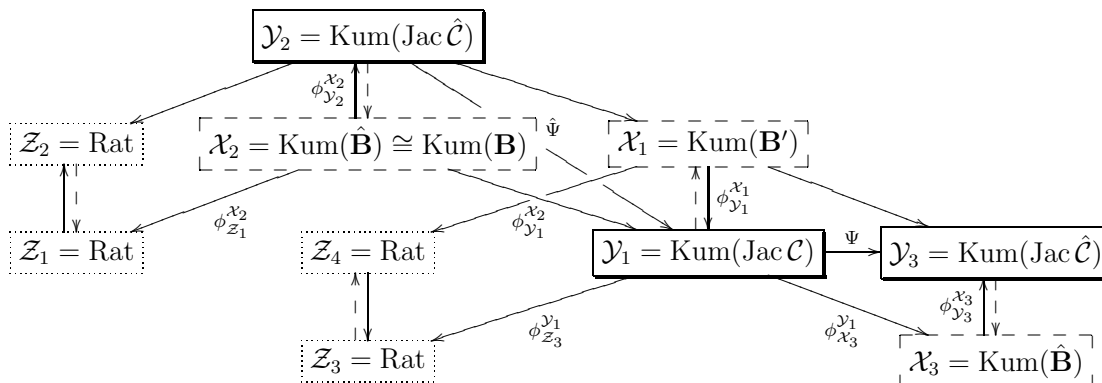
$\mathcal{Y}_2 = \mathrm{Kum}(\mathrm{Jac}\,\hat{\mathcal{C}})$

$\phi^{\mathcal{X}_2}_{\mathcal{Y}_2}$

$\mathcal{Z}_2 = \mathrm{Rat}$

$\mathcal{X}_2 = \mathrm{Kum}(\hat{\mathbf{B}}) \cong \mathrm{Kum}(\mathbf{B})$

$\hat{\Psi}$

$\mathcal{X}_1 = \mathrm{Kum}(\mathbf{B}')$

$\phi^{\mathcal{X}_1}_{\mathcal{Y}_1}$

$\mathcal{Z}_1 = \mathrm{Rat}$

$\phi^{\mathcal{X}_2}_{\mathcal{Z}_1}$

$\mathcal{Z}_4 = \mathrm{Rat}$

$\phi^{\mathcal{X}_2}_{\mathcal{Y}_1}$

$\mathcal{Y}_1 = \mathrm{Kum}(\mathrm{Jac}\,\mathcal{C})$

$\Psi$

$\mathcal{Y}_3 = \mathrm{Kum}(\mathrm{Jac}\,\hat{\mathcal{C}})$

$\phi^{\mathcal{Y}_1}_{\mathcal{Z}_3}$

$\phi^{\mathcal{Y}_1}_{\mathcal{X}_3}$

$\phi^{\mathcal{X}_3}_{\mathcal{Y}_3}$

$\mathcal{Z}_3 = \mathrm{Rat}$

$\mathcal{X}_3 = \mathrm{Kum}(\hat{\mathbf{B}})$